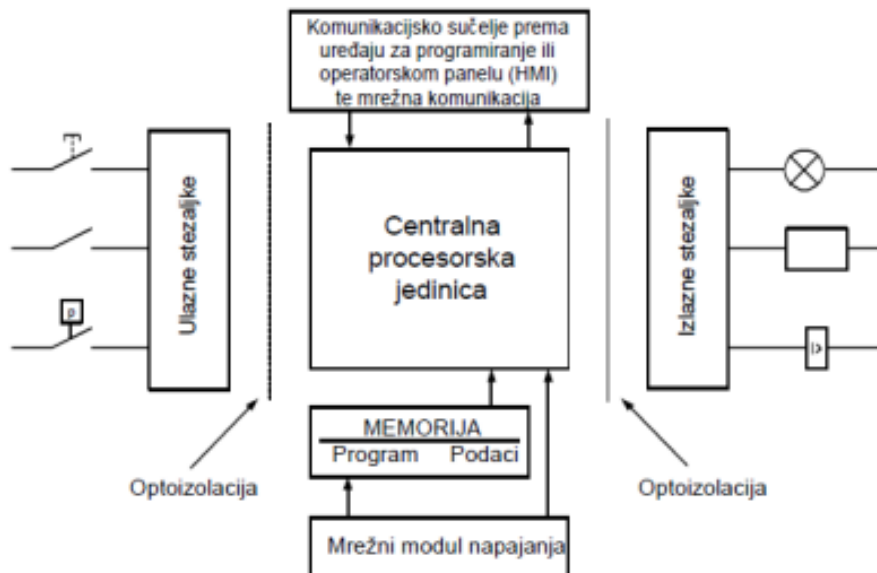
Komunikacijsko sučelje prema uređaju za programiranje ili operatorskom panelu (HMI) te mrežna komunikacija

Ulazne stezaljke

p

Centralna procesorska jedinica

Izlazne stezaljke

MEMORIJA
Program Podaci

Optoizolacija

Optoizolacija

Mrežni modul napajanja